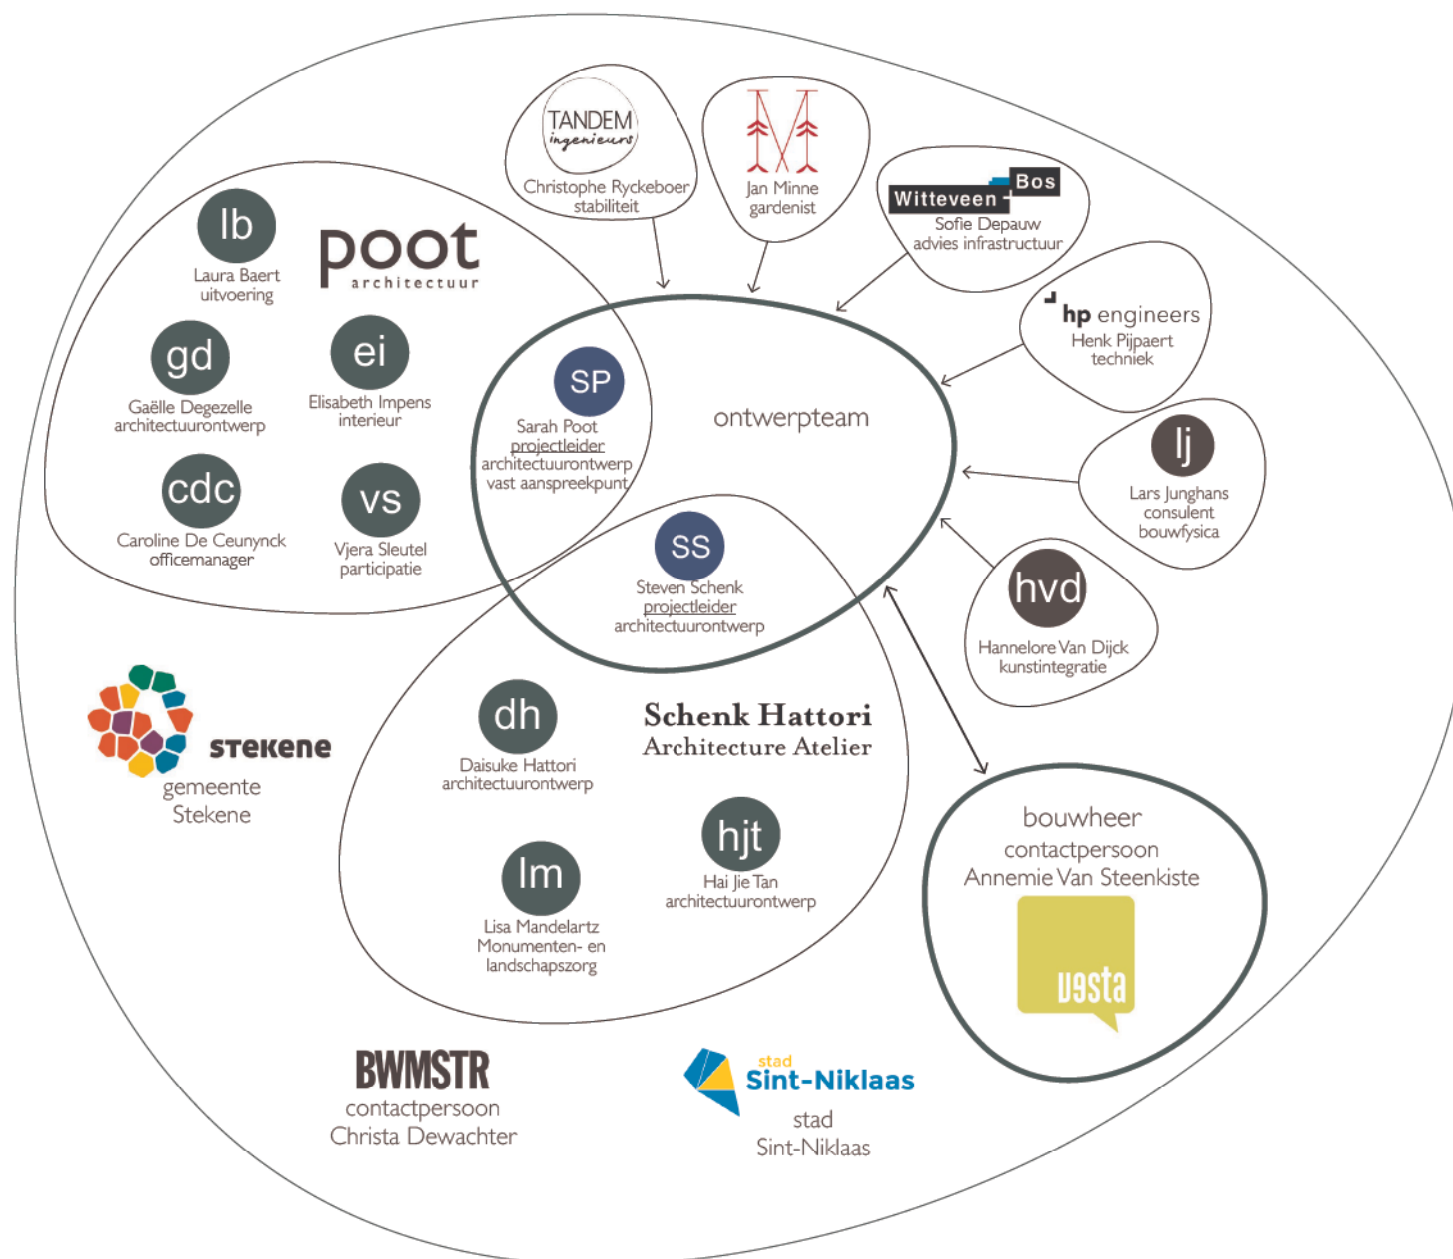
TANDEM ingenieurs
Christophe Ryckeboer
stabiliteit

Jan Minne
gardenist

Witteveen Bos
Sofie Depauw
advies infrastructuur

hp engineers
Henk Pijpaert
techniek

lb
Laura Baert
uitvoering

poot
architectuur

gd
Gaëlle Degezelle
architectuurontwerp

ei
Elisabeth Impens
interieur

cdc
Caroline De Ceunynck
officemanager

vs
Vjera Sleutel
participatie

SP
Sarah Poot
projectleider
architectuurontwerp
vast aanspreekpunt

ontwerpteam

SS
Steven Schenk
projectleider
architectuurontwerp

lj
Lars Junghans
consulent
bouwfysica

hvd
Hannelore Van Dijck
kunstintegratie

stekene
gemeente
Stekene

dh
Daisuke Hattori
architectuurontwerp

Schenk Hattori
Architecture Atelier

hjt
Hai Jie Tan
architectuurontwerp

lm
Lisa Mandelartz
Monumenten- en
landschapszorg

bouwheer
contactpersoon
Annemie Van Steenkiste

vesta

BWMSTR
contactpersoon
Christa Dewachter

stad
Sint-Niklaas
stad
Sint-Niklaas